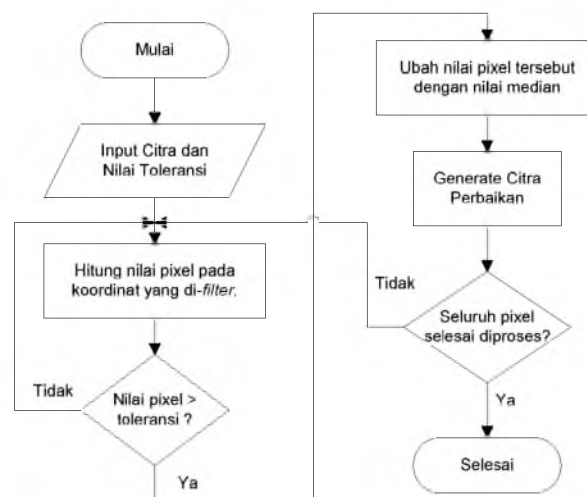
Mulai

Input Citra dan Nilai Toleransi

Hitung nilai pixel pada koordinat yang di-filter.

Tidak

Nilai pixel > toleransi ?

Ya

Ubah nilai pixel tersebut dengan nilai median

Generate Citra Perbaikan

Tidak

Seluruh pixel selesai diproses?

Ya

Selesai